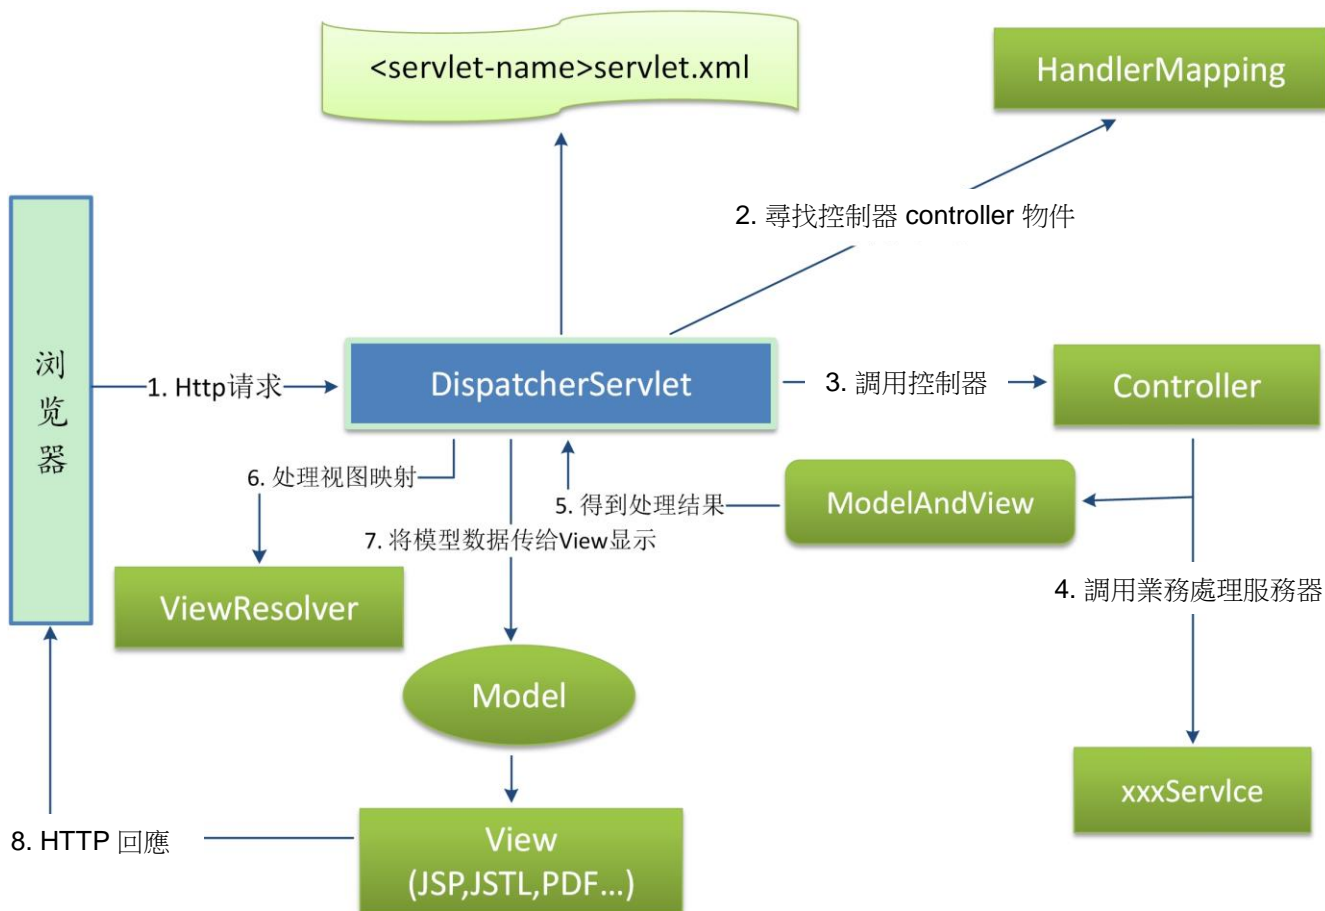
<servlet-name>servlet.xml

HandlerMapping

2. 尋找控制器 controller 物件

浏览器

1. Http请求

DispatcherServlet

3. 調用控制器

Controller

6. 处理视图映射

5. 得到处理结果

ModelAndView

7. 将模型数据传给View显示

4. 調用業務處理服務器

ViewResolver

Model

xxxServlce

8. HTTP 回應

View (JSP,JSTL,PDF...)